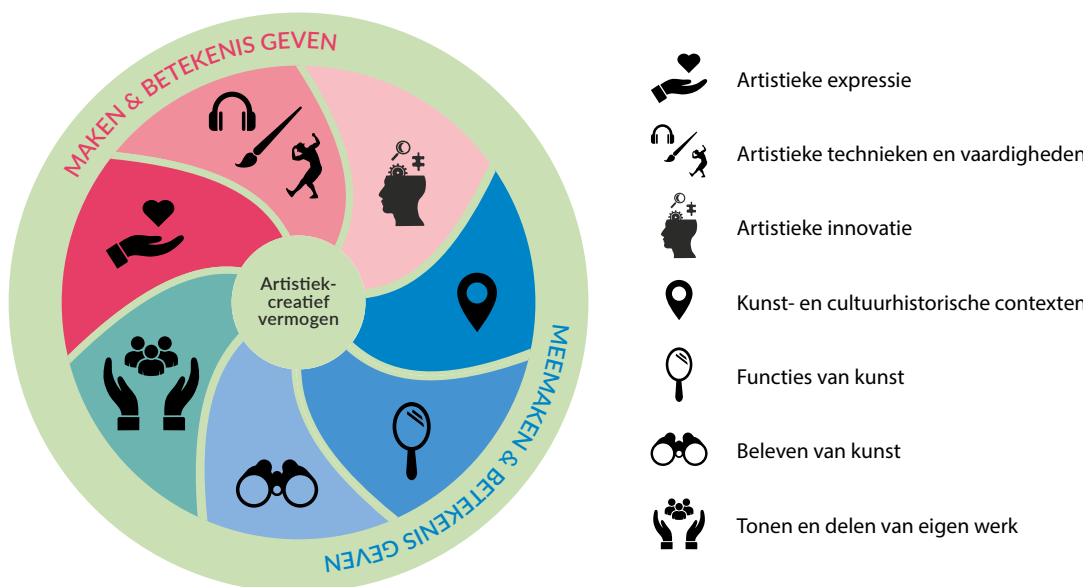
MAKEN & BETEKENIS GEVEN

Artistiek-creatief vermogen

MEEMAKEN & BETEKENIS GEVEN

Artistieke expressie

Artistieke technieken en vaardigheden

Artistieke innovatie

Kunst- en cultuurhistorische contexten

Functies van kunst

Beleven van kunst

Tonen en delen van eigen werk